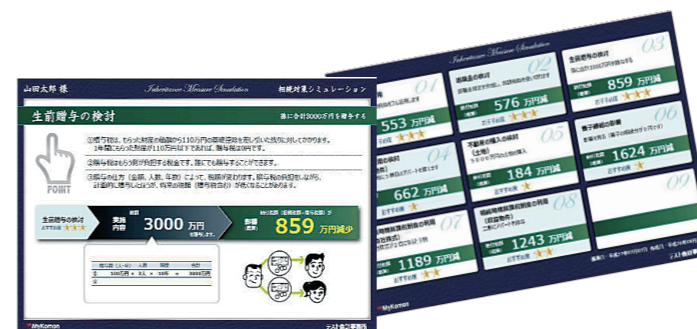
山田太郎 様

Inheritance Measure Simulation

相続対策シミュレーション

生前贈与の検討

孫に合計3000万円を贈与する

①贈与税は、もらった財産の価額から110万円の基礎控除を差し引いた残りに対してかかります。1年間にもらった財産が110万円以下であれば、贈与税は0円です。

②贈与税はもらう側が負担する税金です。誰にでも贈与することができます。

③贈与する方（金額、人数、年数）によって、相続税が変わります。贈与税の負担額を考えながら、計画的に贈与しなければ、相続財産の（贈与税含め）が最大になるように決めます。

POINT

生前贈与の検討

おすすめ度 ★★★

実施内容

総額

3000 万円

相続税の削減額

削減

859 万円減少

MyKomon

エスト会計事務所

Inheritance Measure Simulation

04

553 万円

02

養子縁組の検討

576 万円減

03

859 万円減

05

不動産の購入の検討

184 万円減

06

教育資金の一括贈与

1624 万円減

662 万円

07

1189 万円減

08

相続時精算課税制度の利用

1243 万円減

MyKomon

エスト会計事務所